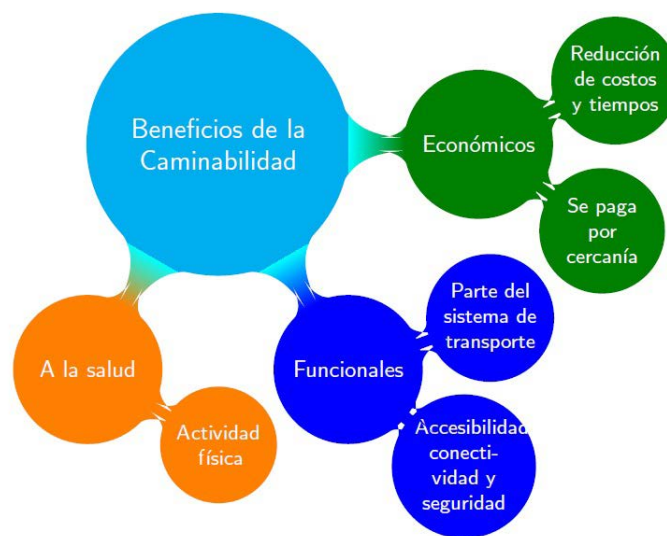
Beneficios de la Caminabilidad

Económicos

Reducción de costos y tiempos

Se paga por cercanía

Funcionales

Parte del sistema de transporte

Accesibilidad conectividad y seguridad

A la salud

Actividad física